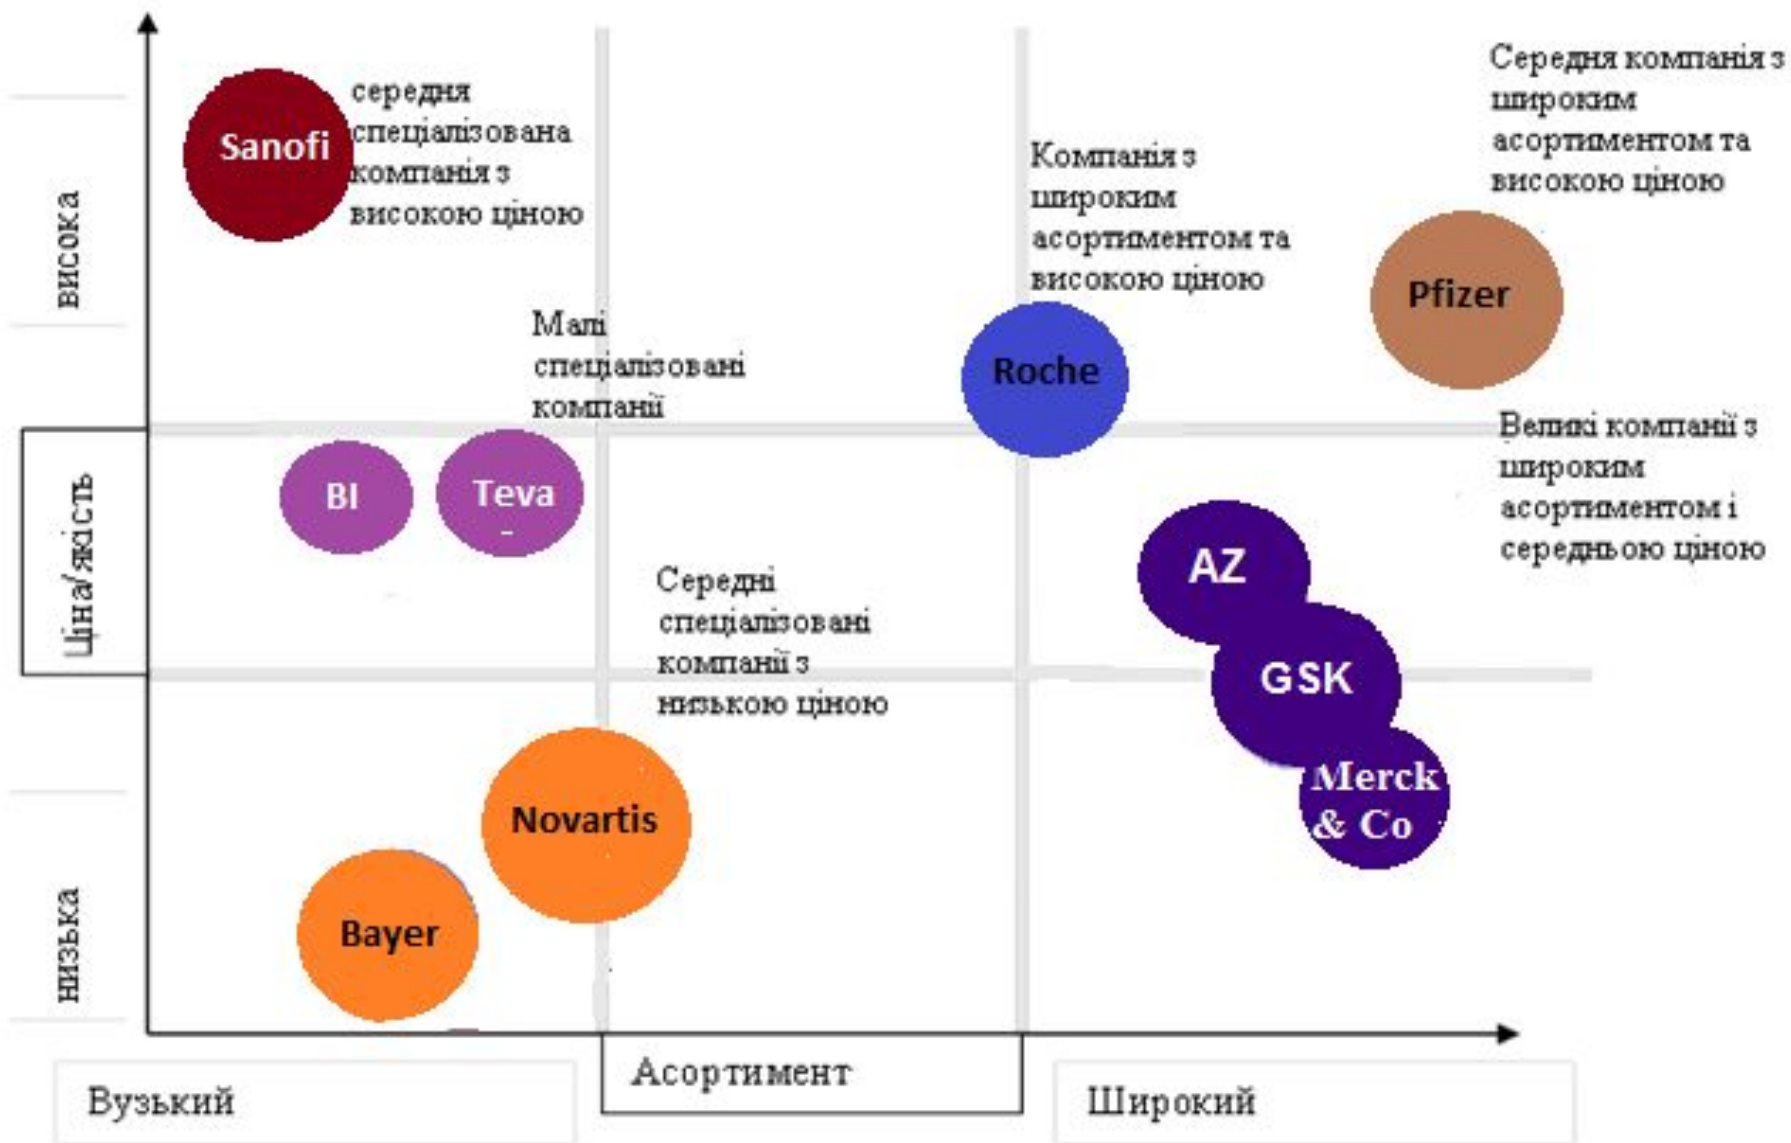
висока

Ціна/якість

низька

Sanofi

середня спеціалізована компанія з високою ціною

Компанія з широким асортиментом та високою ціною

Середня компанія з широким асортиментом та високою ціною

Pfizer

Малі спеціалізовані компанії

Roche

Великі компанії з широким асортиментом і середньою ціною

BI

Teva -

AZ

Середні спеціалізовані компанії з низькою ціною

GSK

Merck & Co

Novartis

Bayer

Вузький

Асортимент

Широкий